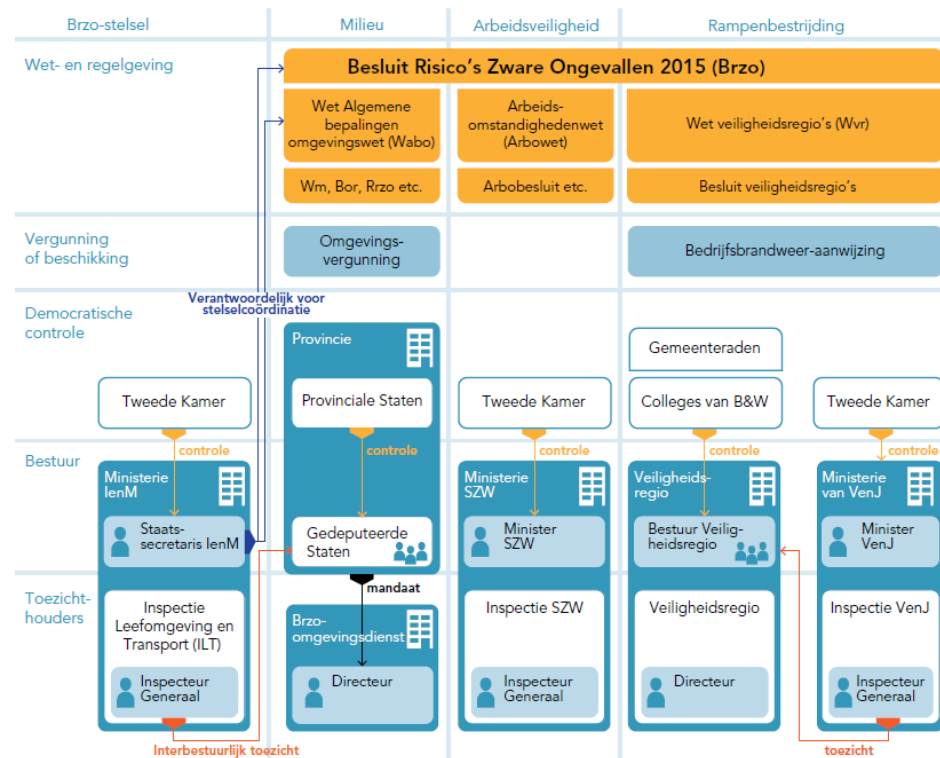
Brzo-stelsel

Milieu

Arbeidsveiligheid

Rampenbestrijding

Wet- en regelgeving

Besluit Risico's Zware Ongevallen 2015 (Brzo)

Wet Algemene bepalingen omgevingswet (Wabo)

Arbeidsomstandighedenwet (Arbowet)

Wet veiligheidsregio's (Wvr)

Wm, Bor, Rrzo etc.

Arbobesluit etc.

Besluit veiligheidsregio's

Vergunning of beschikking

Omgevingsvergunning

Bedrijfsbrandweer-aanwijzing

Democratische controle

Verantwoordelijk voor stelselcoördinatie

Provincie

Gemeenteraden

Tweede Kamer

Provinciale Staten

Tweede Kamer

Colleges van B&W

Tweede Kamer

controle

controle

controle

controle

controle

Bestuur

Ministerie IenM

Staatssecretaris IenM

Gedeputeerde Staten

Ministerie SZW

Minister SZW

Veiligheidsregio

Bestuur Veiligheidsregio

Ministerie van VenJ

Minister VenJ

mandaat

Toezichthouders

Inspectie Leefomgeving en Transport (ILT)

Inspecteur Generaal

Brzo-omgevingsdienst

Directeur

Inspectie SZW

Inspecteur Generaal

Veiligheidsregio

Directeur

Inspectie VenJ

Inspecteur Generaal

Interbestuurlijk toezicht

toezicht